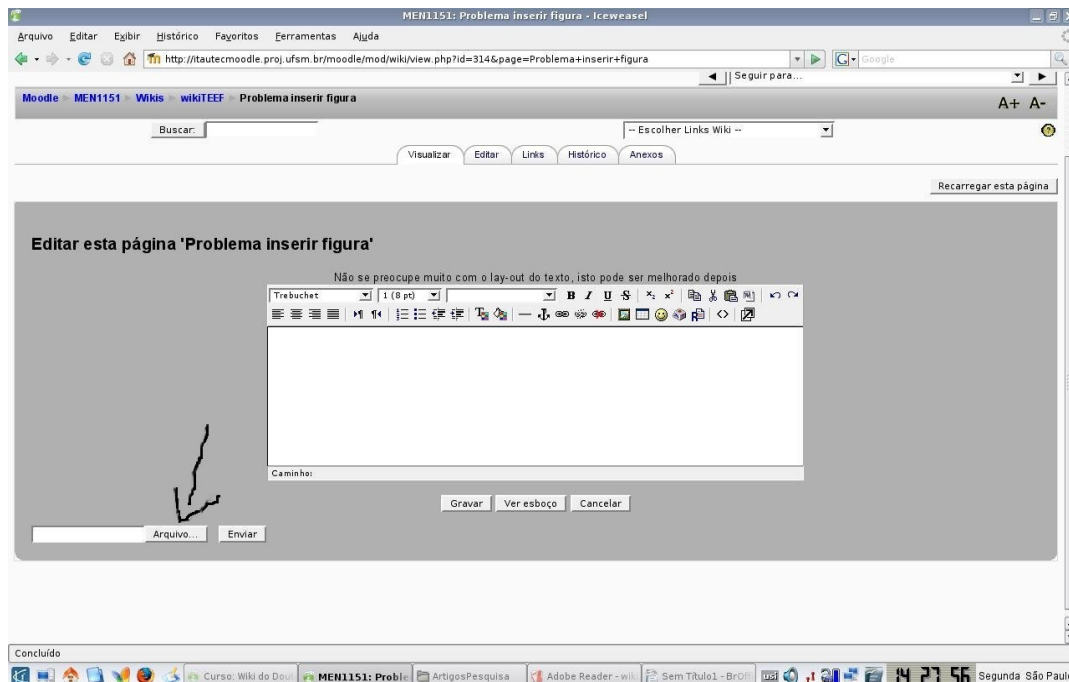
MEN1151: Problema inserir figura - Iceweasel

Arquivo Editar Exibir Histórico Favoritos Ferramentas Ajuda

http://itautecmoodle.proj.ufsm.br/moodle/mod/wiki/view.php?id=314&page=Problema+inserir+figura

Google

Seguir para...

Moodle ▸ MEN1151 ▸ Wikis ▸ wikiTEEF ▸ Problema inserir figura

A+ A-

Buscar:

-- Escolher Links Wiki --

Visualizar Editar Links Histórico Anexos

Recarregar esta página

Editar esta página 'Problema inserir figura'

Não se preocupe muito com o lay-out do texto, isto pode ser melhorado depois

Trebuchet 1 (8 pt)

Caminho:

Gravar Ver esboço Cancelar

Arquivo... Enviar

Concluído

Curso: Wiki do Dout MEN1151: Proble ArtigosPesquisa Adobe Reader - wiki Sem Título1 - BrOff 14 27 56 Segunda São Paul